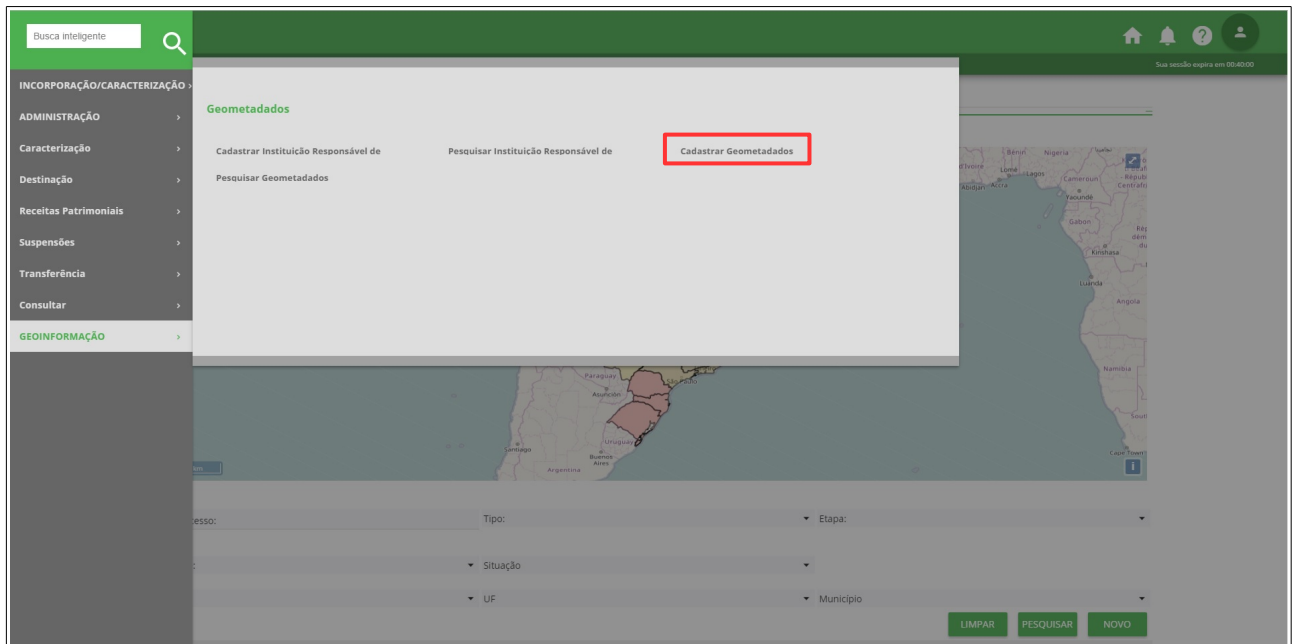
Busca inteligente

Sua sessão expira em 00:40:00

INCORPORAÇÃO/CARACTERIZAÇÃO ›
ADMINISTRAÇÃO ›
Caracterização ›
Destinação ›
Receitas Patrimoniais ›
Suspensões ›
Transferência ›
Consultar ›
GEOINFORMAÇÃO ›

Geometadados

Cadastrar Instituição Responsável de
Pesquisar Instituição Responsável de
Cadastrar Geometadados
Pesquisar Geometadados

Benin Nigeria
d'Ivoire Lomé Lagos Cameroun
Abidjan Accra Yaoundé
Gabon
Kinshasa
Luanda
Angola
Namibia
Paraguay
Asunción
São Paulo
Uruguay
Santiago
Buenos Aires
Argentina
Cape Town

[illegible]esso:
Tipo:
Etapa:
Situação
UF
Município

LIMPAR
PESQUISAR
NOVO